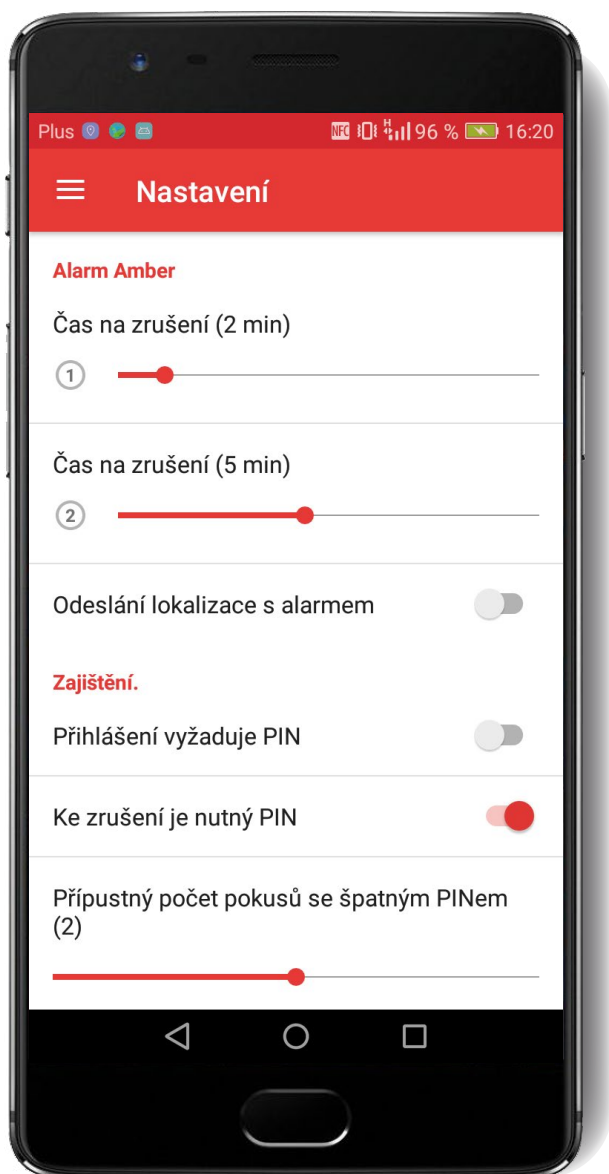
Plus NFC H 96 % 16:20

Nastavení

Alarm Amber

Čas na zrušení (2 min)

1

Čas na zrušení (5 min)

2

Odeslání lokalizace s alarmem

Zajištění.

Přihlášení vyžaduje PIN

Ke zrušení je nutný PIN

Přípustný počet pokusů se špatným PINem (2)